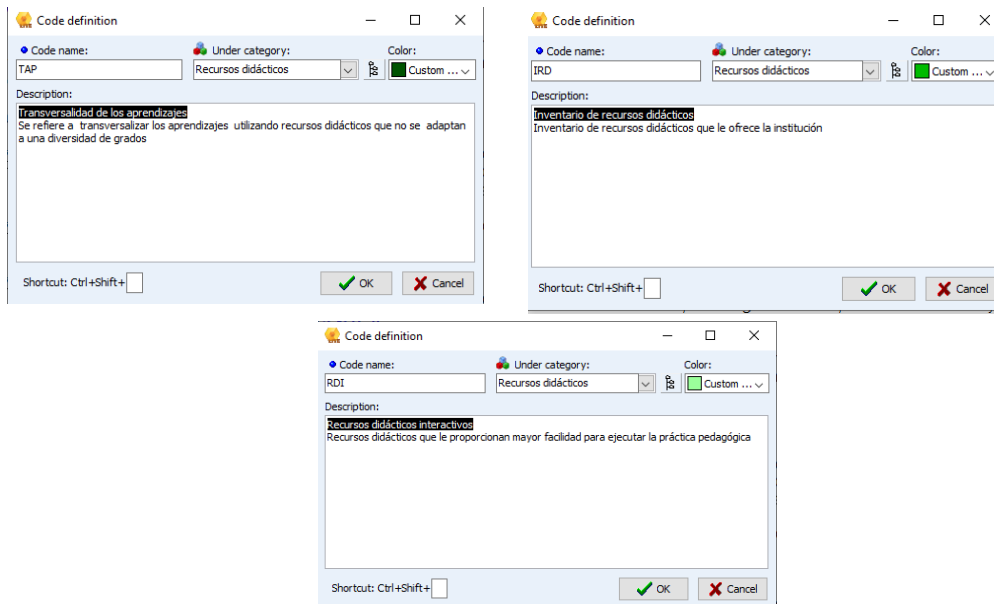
Code definition

Code name: TAP
Under category: Recursos didácticos
Color: Custom ...

Description:
Transversalidad de los aprendizajes
Se refiere a transversalizar los aprendizajes utilizando recursos didácticos que no se adaptan a una diversidad de grados

Shortcut: Ctrl+Shift+
OK
Cancel

Code definition

Code name: IRD
Under category: Recursos didácticos
Color: Custom ...

Description:
Inventario de recursos didácticos
Inventario de recursos didácticos que le ofrece la institución

Shortcut: Ctrl+Shift+
OK
Cancel

Code definition

Code name: RDI
Under category: Recursos didácticos
Color: Custom ...

Description:
Recursos didácticos interactivos
Recursos didácticos que le proporcionan mayor facilidad para ejecutar la práctica pedagógica

Shortcut: Ctrl+Shift+
OK
Cancel